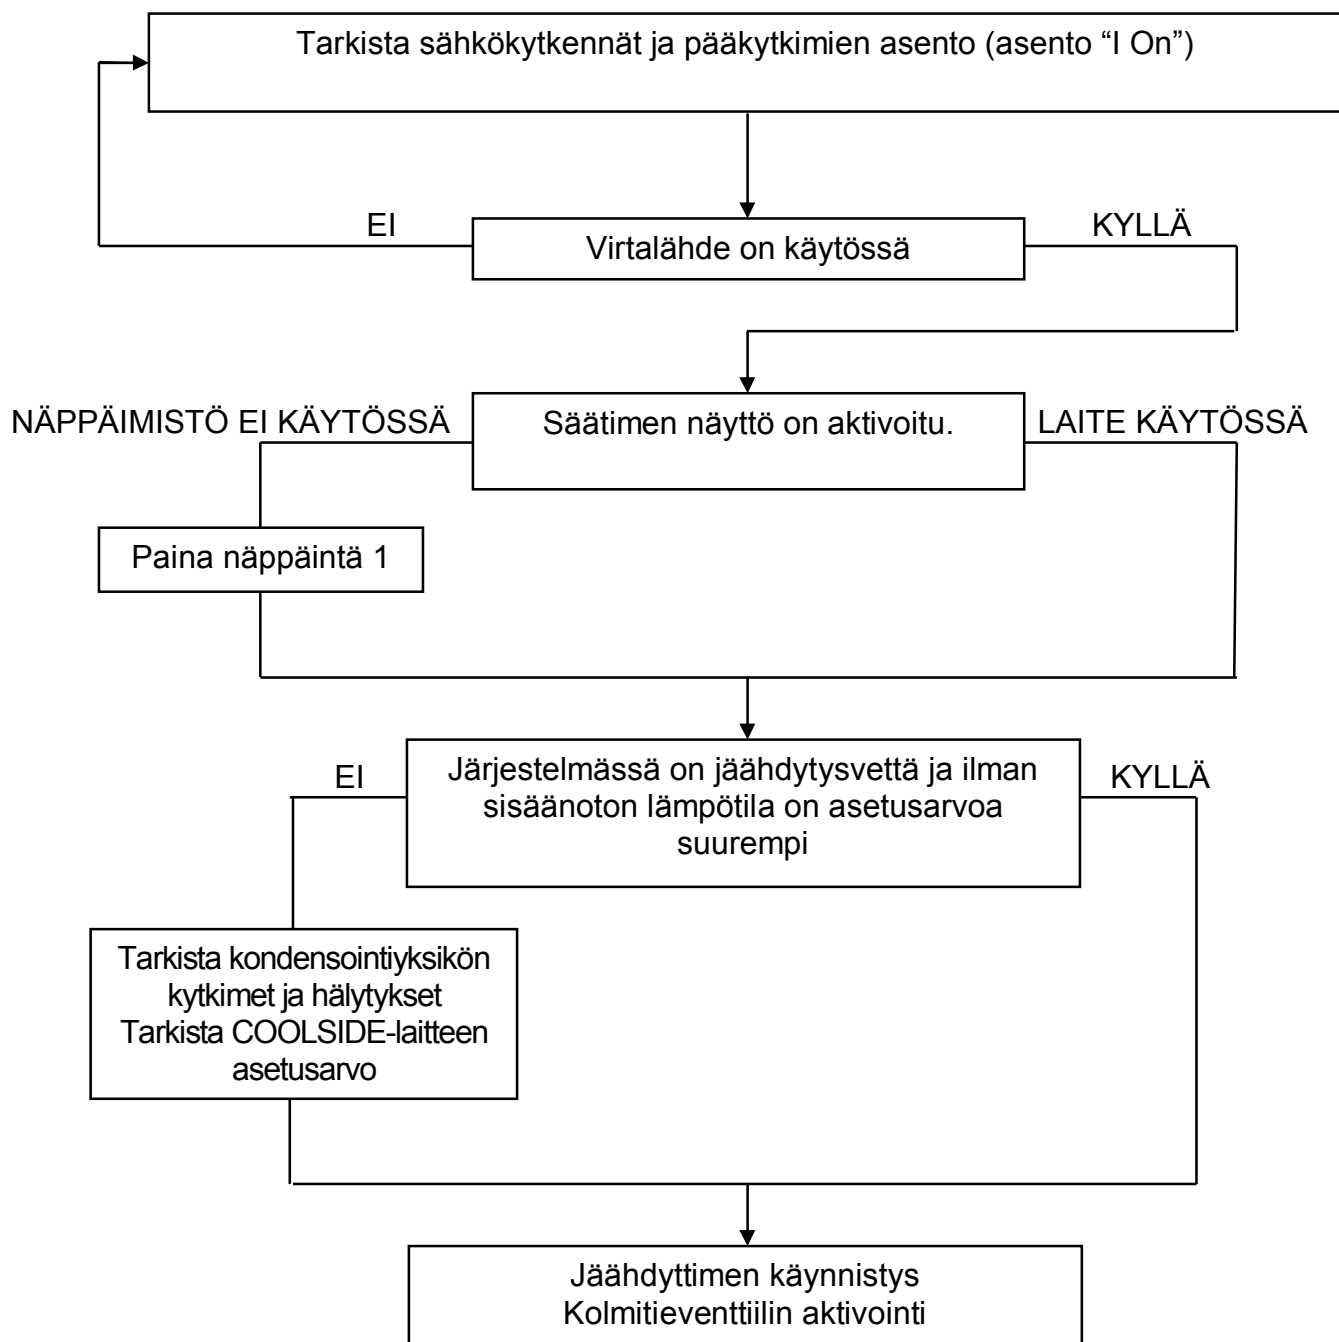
Tarkista sähkökytkennät ja pääkytkimien asento (asento "I On")

EI

Virtalähde on käytössä

KYLLÄ

NÄPPÄIMISTÖ EI KÄYTÖSSÄ

Säätimen näyttö on aktivoitu.

LAITE KÄYTÖSSÄ

Paina näppäintä 1

EI

Järjestelmässä on jäähdytysvettä ja ilman sisäänoton lämpötila on asetusarvoa suurempi

KYLLÄ

Tarkista kondensointiyksikön kytkimet ja hälytykset
Tarkista COOLSIDE-laitteen asetusarvo

Jäähdyttimen käynnistys
Kolmitieventtiilin aktivointi